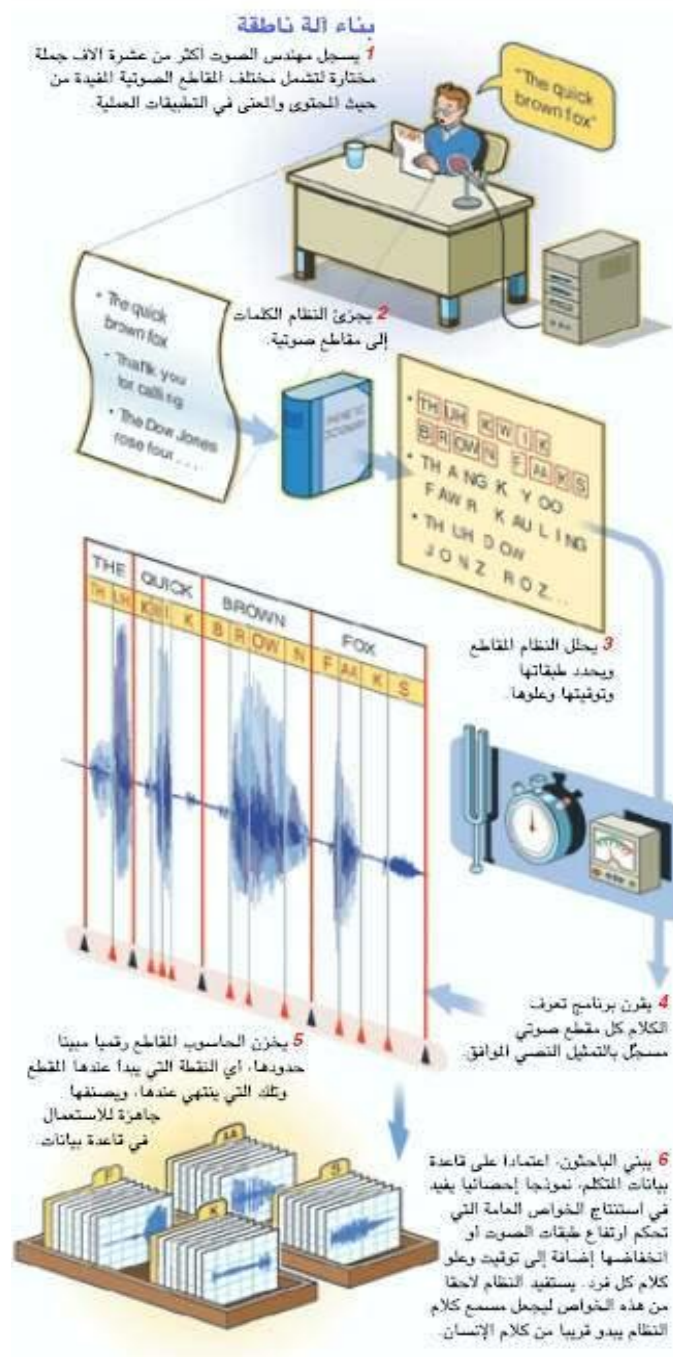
بناء آلة ناطقة

1 يسجل مهندس الصوت أكثر من عشرة آلاف جملة مختارة لتشمل مختلف المقاطع الصوتية المفيدة من حيث المحتوى والمعنى في التطبيقات العملية.

"The quick brown fox"

2 يجزئ النظام الكلمات إلى مقاطع صوتية.

• The quick brown fox
• Thank you for calling
• The Dow Jones rose four . . .

PHONETIC DICTIONARY

• TH UH KWIK BROWN FAKS
• TH ANG K YOO FAWR KAULING
• TH UH DOW JONZ ROZ...

THE | QUICK | BROWN | FOX
TH | UH | KW | I | K | B | R | OW | N | F | AA | K | S

3 يحلل النظام المقاطع ويحدد طبقاتها وتوقيتها وعلوها.

4 يقرن برنامج تعرّف الكلام كل مقطع صوتي مسجّل بالتمثيل النصي الموافق.

5 يخزن الحاسوب المقاطع رقميا مبينا حدودها، أي النقطة التي يبدأ عندها المقطع وتلك التي ينتهي عندها، ويصنفها جاهزة للاستعمال في قاعدة بيانات.

F AA K S

6 يبني الباحثون، اعتمادا على قاعدة بيانات المتكلم، نموذجا إحصائيا يفيد في استنتاج الخواص العامة التي تحكم ارتفاع طبقات الصوت أو انخفاضها إضافة إلى توقيت وعلو كلام كل فرد. يستفيد النظام لاحقا من هذه الخواص ليجعل مسمع كلام النظام يبدو قريبا من كلام الإنسان.